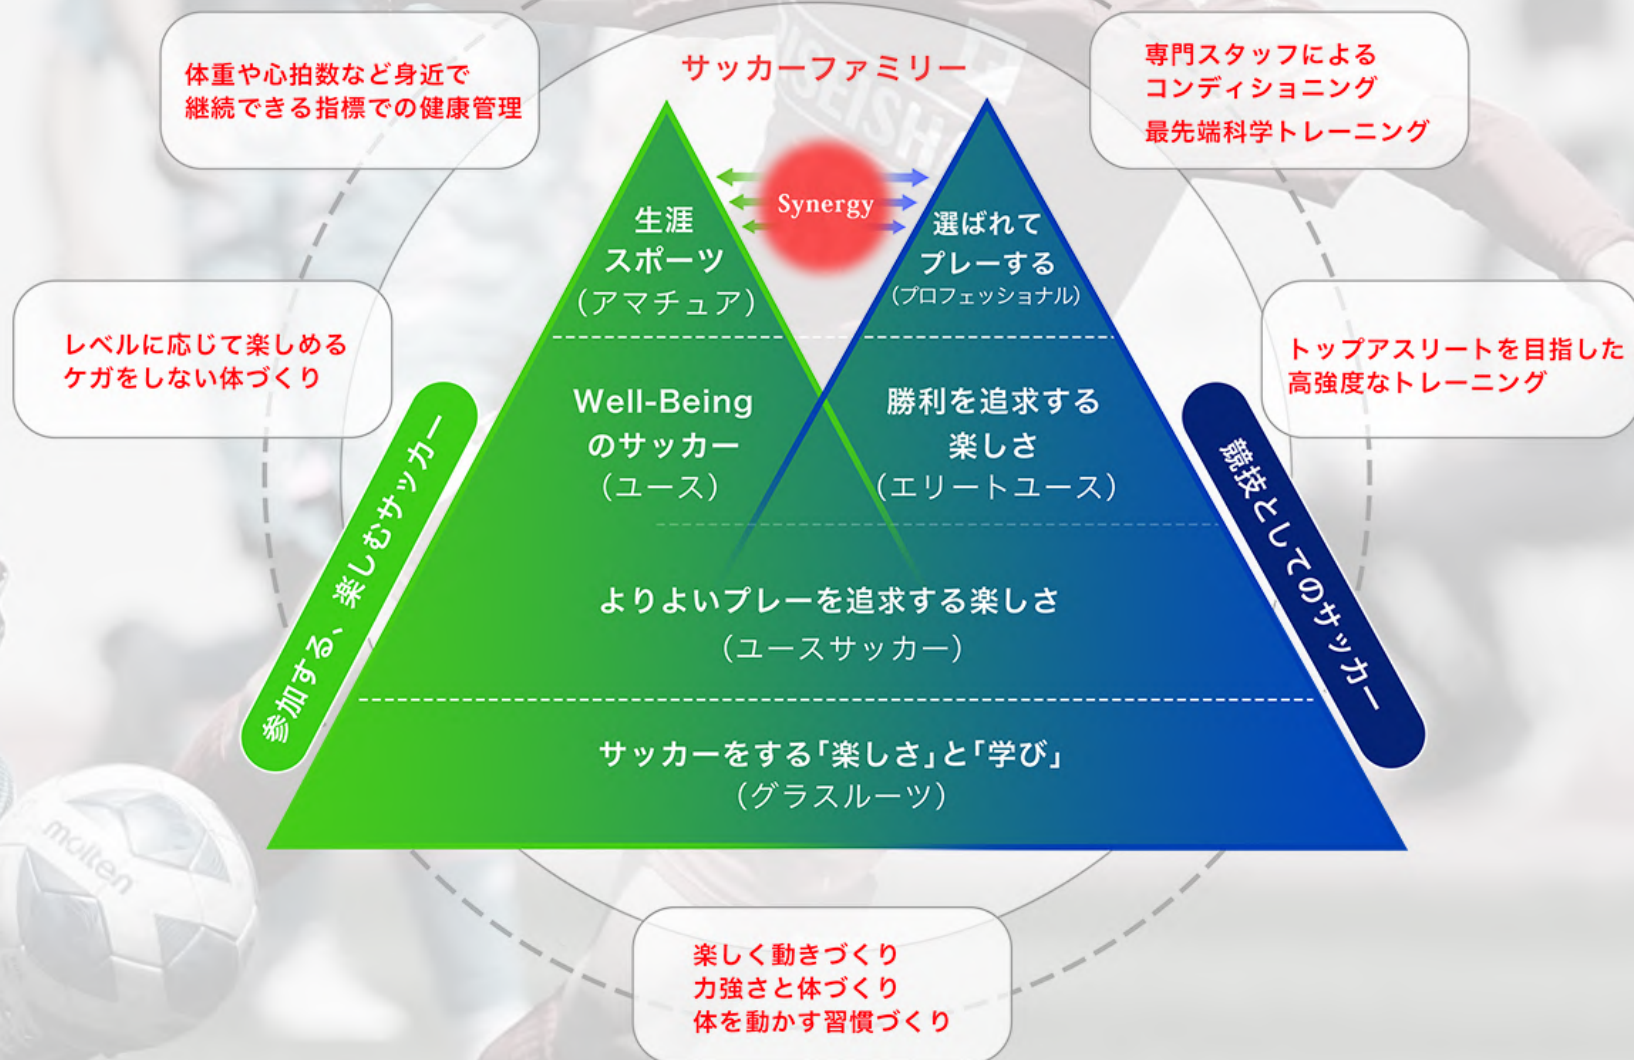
体重や心拍数など身近で継続できる指標での健康管理

サッカーファミリー

専門スタッフによるコンディショニング
最先端科学トレーニング

Synergy

生涯スポーツ
(アマチュア)

選ばれてプレーする
(プロフェッショナル)

レベルに応じて楽しめるケガをしない体づくり

トップアスリートを目指した高強度なトレーニング

参加する、楽しむサッカー

競技としてのサッカー

Well-Being
のサッカー
(ユース)

勝利を追求する
楽しさ
(エリートユース)

よりよいプレーを追求する楽しさ
(ユースサッカー)

サッカーをする「楽しさ」と「学び」
(グラスルーツ)

楽しく動きづくり
力強さと体づくり
体を動かす習慣づくり

molten